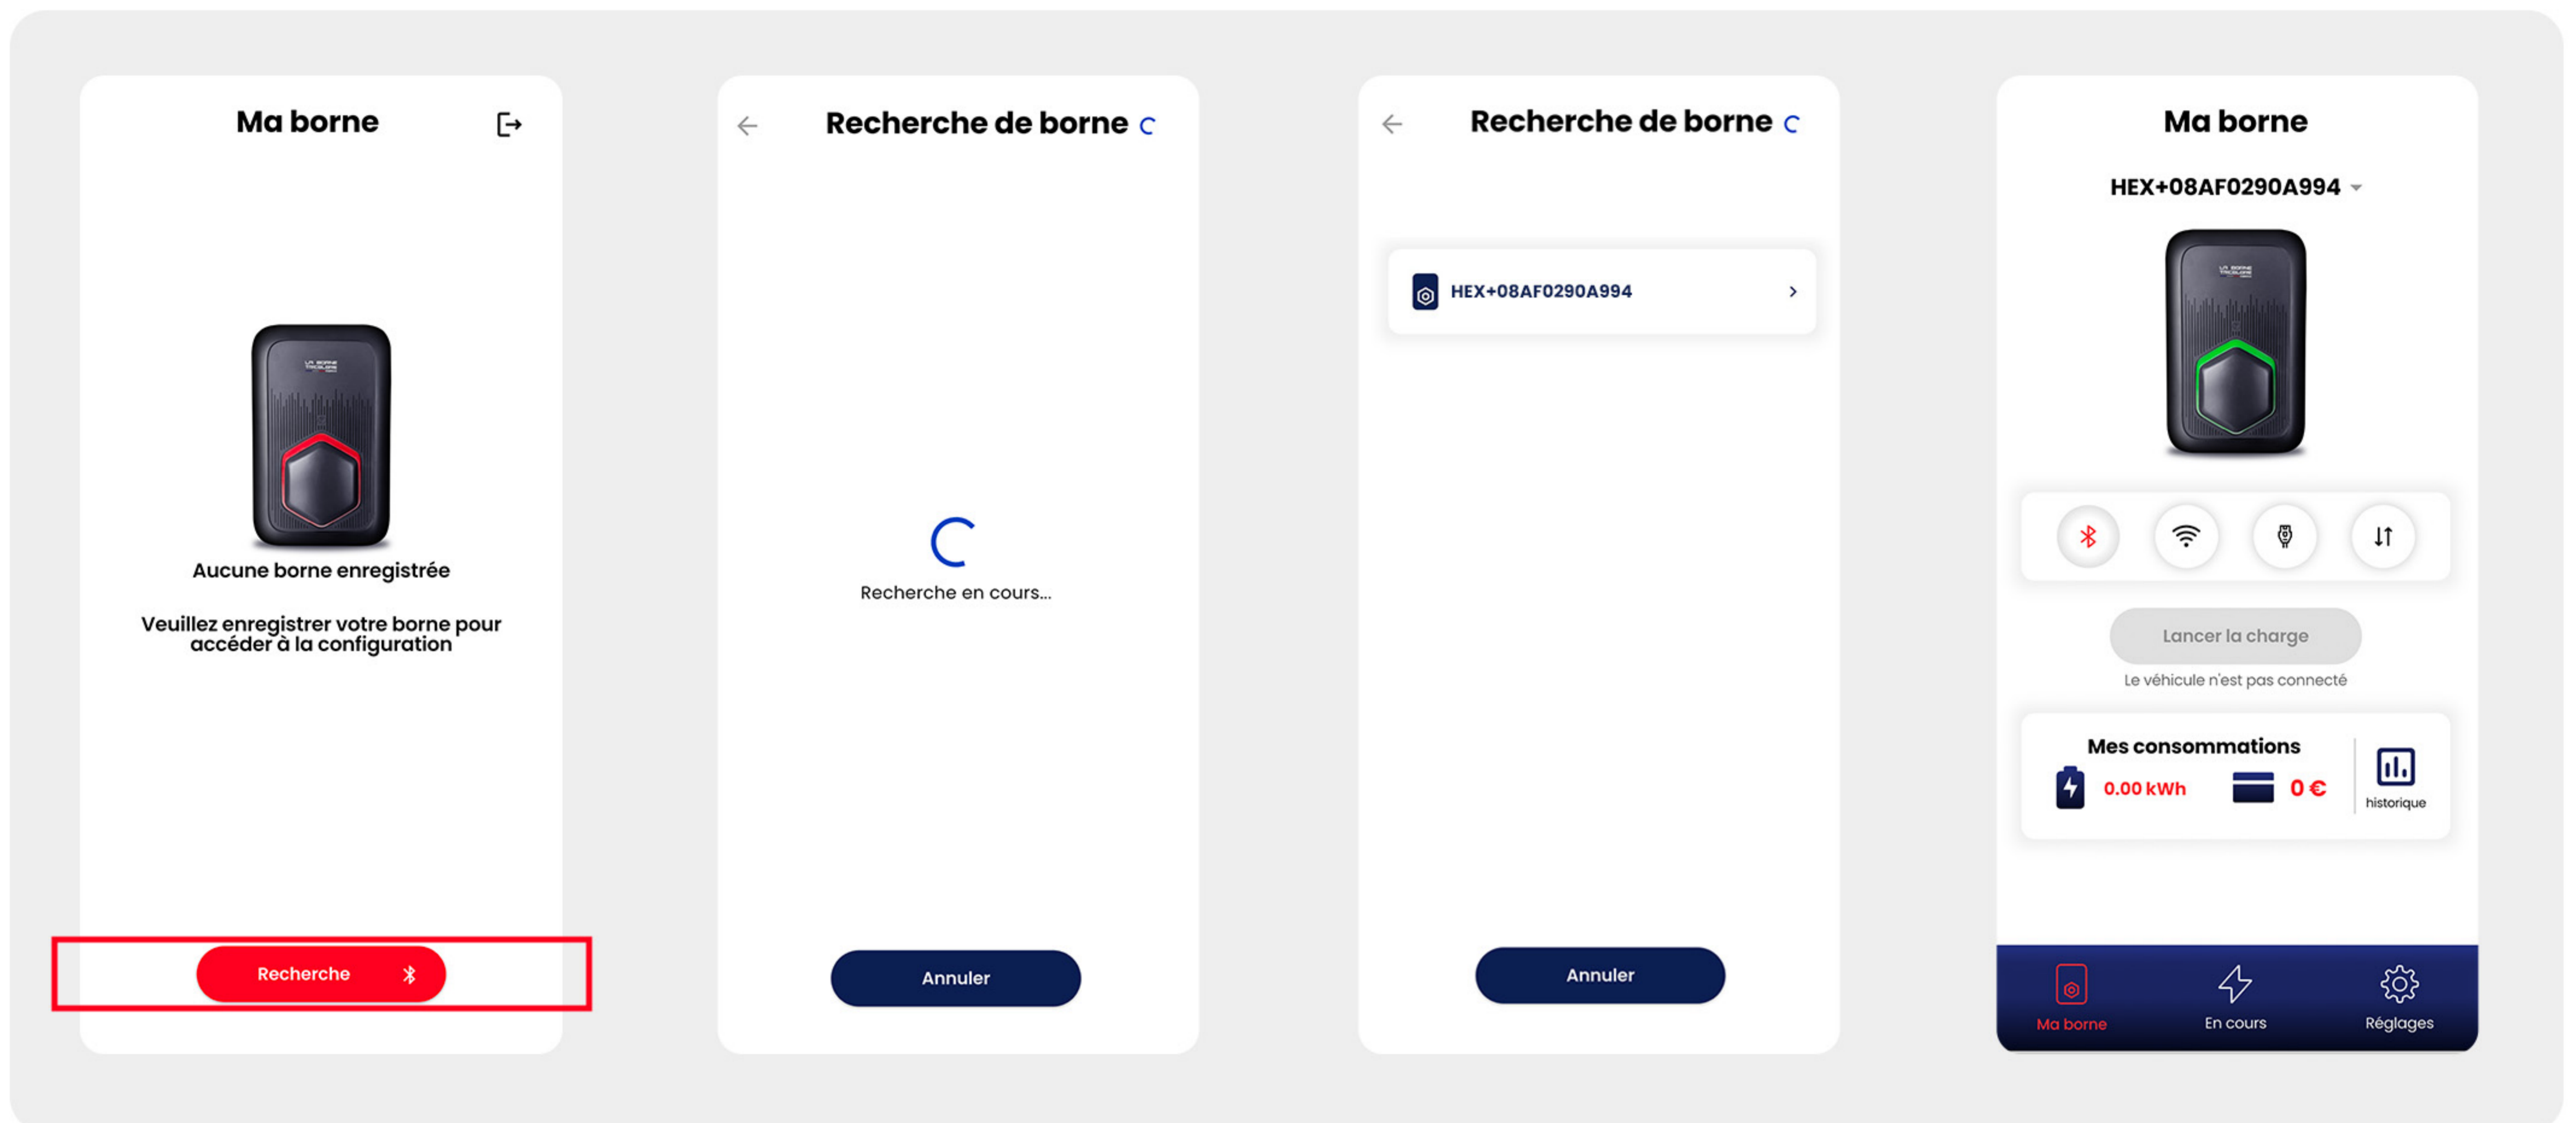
Ma borne

Aucune borne enregistrée

Veuillez enregistrer votre borne pour accéder à la configuration

Recherche

Recherche de borne

Recherche en cours...

Annuler

Recherche de borne

HEX+08AF0290A994

Annuler

Ma borne

HEX+08AF0290A994

Lancer la charge

Le véhicule n'est pas connecté

Mes consommations

0.00 kWh

0 €

historique

Ma borne

En cours

Réglages